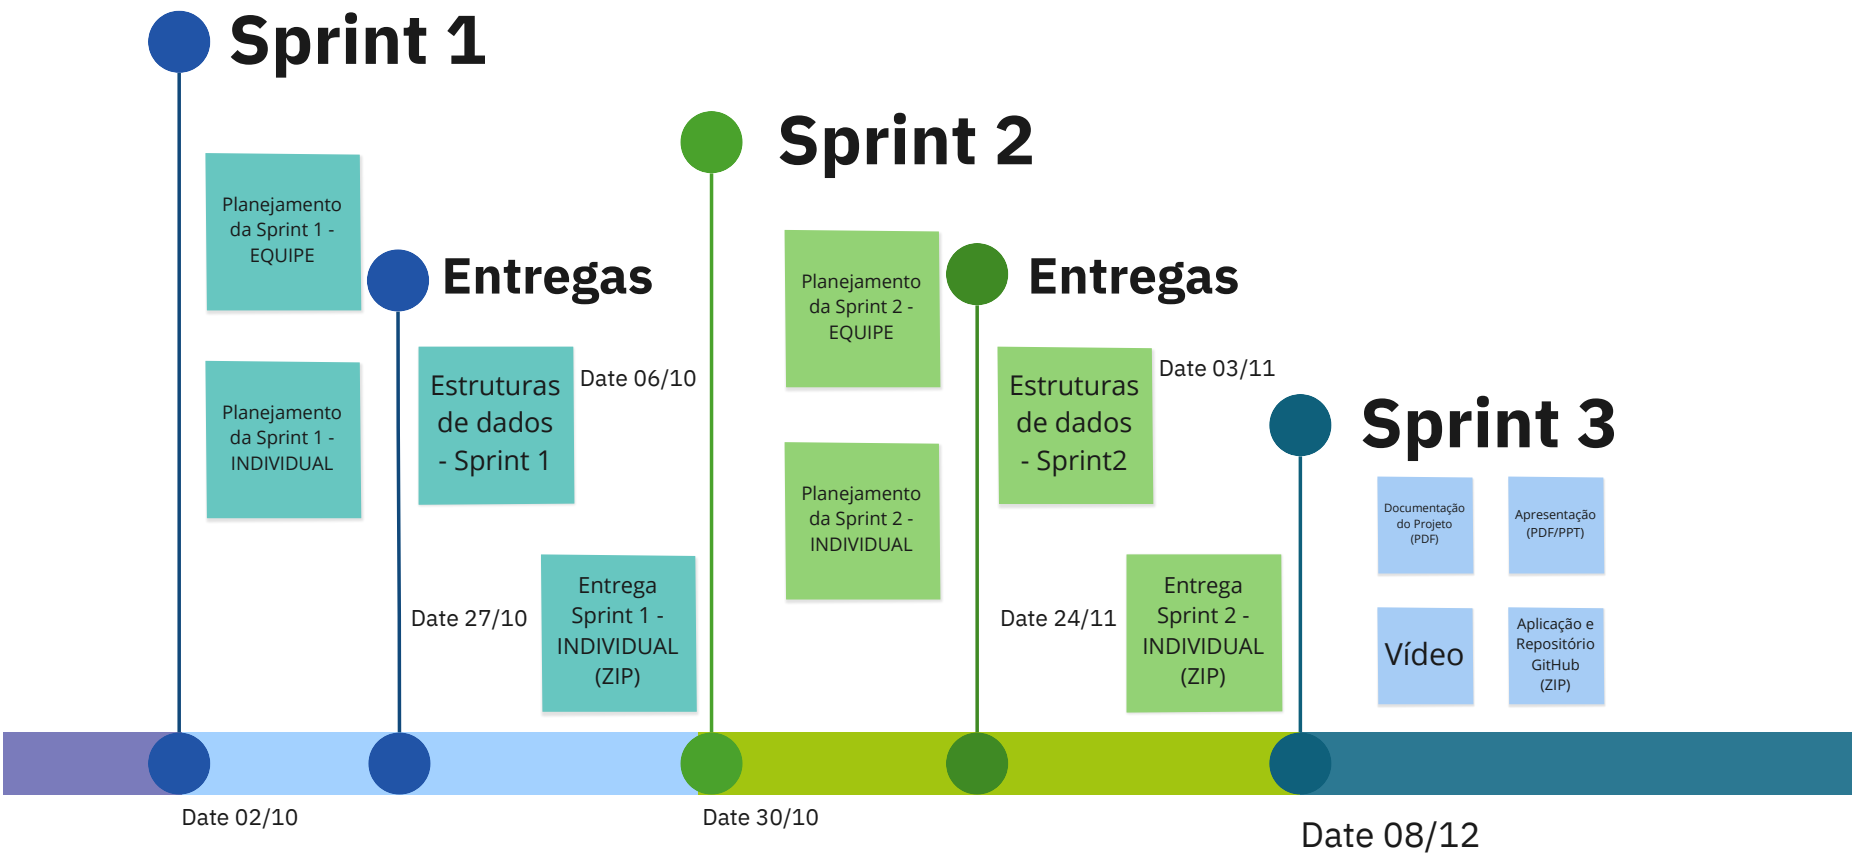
Sprint 1

Planejamento da Sprint 1 - EQUIPE

Planejamento da Sprint 1 - INDIVIDUAL

Entregas

Estruturas de dados - Sprint 1

Date 06/10

Entrega Sprint 1 - INDIVIDUAL (ZIP)

Date 27/10

Sprint 2

Planejamento da Sprint 2 - EQUIPE

Planejamento da Sprint 2 - INDIVIDUAL

Entregas

Estruturas de dados - Sprint2

Date 03/11

Entrega Sprint 2 - INDIVIDUAL (ZIP)

Date 24/11

Sprint 3

Documentação do Projeto (PDF)

Apresentação (PDF/PPT)

Vídeo

Aplicação e Repositório GitHub (ZIP)

Date 02/10

Date 30/10

Date 08/12